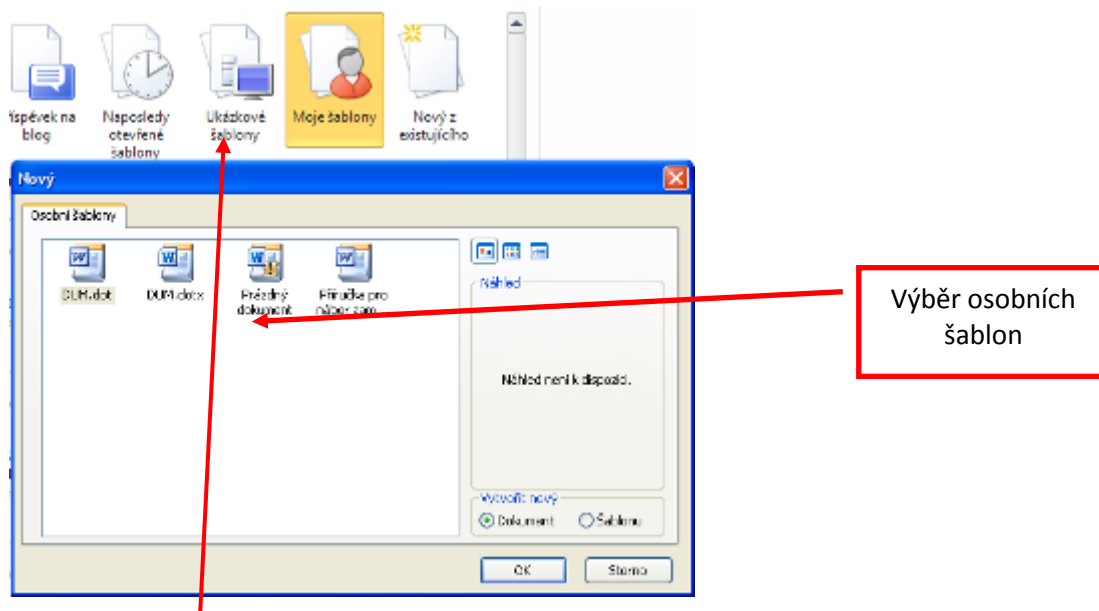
říspěvek na blog

Naposledy otevřené šablony

Ukázkové šablony

Moje šablony

Nový z existujícího

Nový

Osobní šablony

DUM.dot

DUM.dotx

Prázdný dokument

Příručka pro nábor zam.

Náhled

Náhled není k dispozici.

Vytvořit nový

Dokument

Šablonu

OK

Storno

Výběr osobních šablon